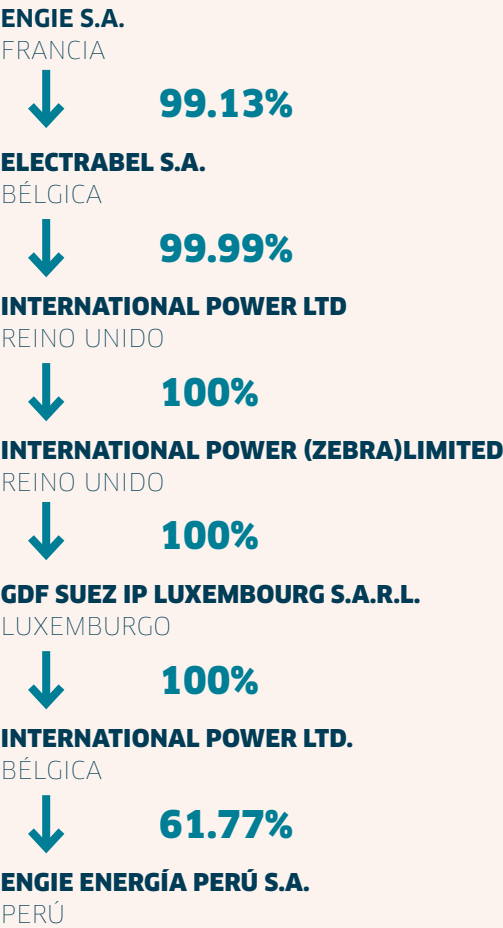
ENGIE S.A.
FRANCIA

99.13%

ELECTRABEL S.A.
BÉLGICA

99.99%

INTERNATIONAL POWER LTD
REINO UNIDO

100%

INTERNATIONAL POWER (ZEBRA)LIMITED
REINO UNIDO

100%

GDF SUEZ IP LUXEMBOURG S.A.R.L.
LUXEMBURGO

100%

INTERNATIONAL POWER LTD.
BÉLGICA

61.77%

ENGIE ENERGÍA PERÚ S.A.
PERÚ